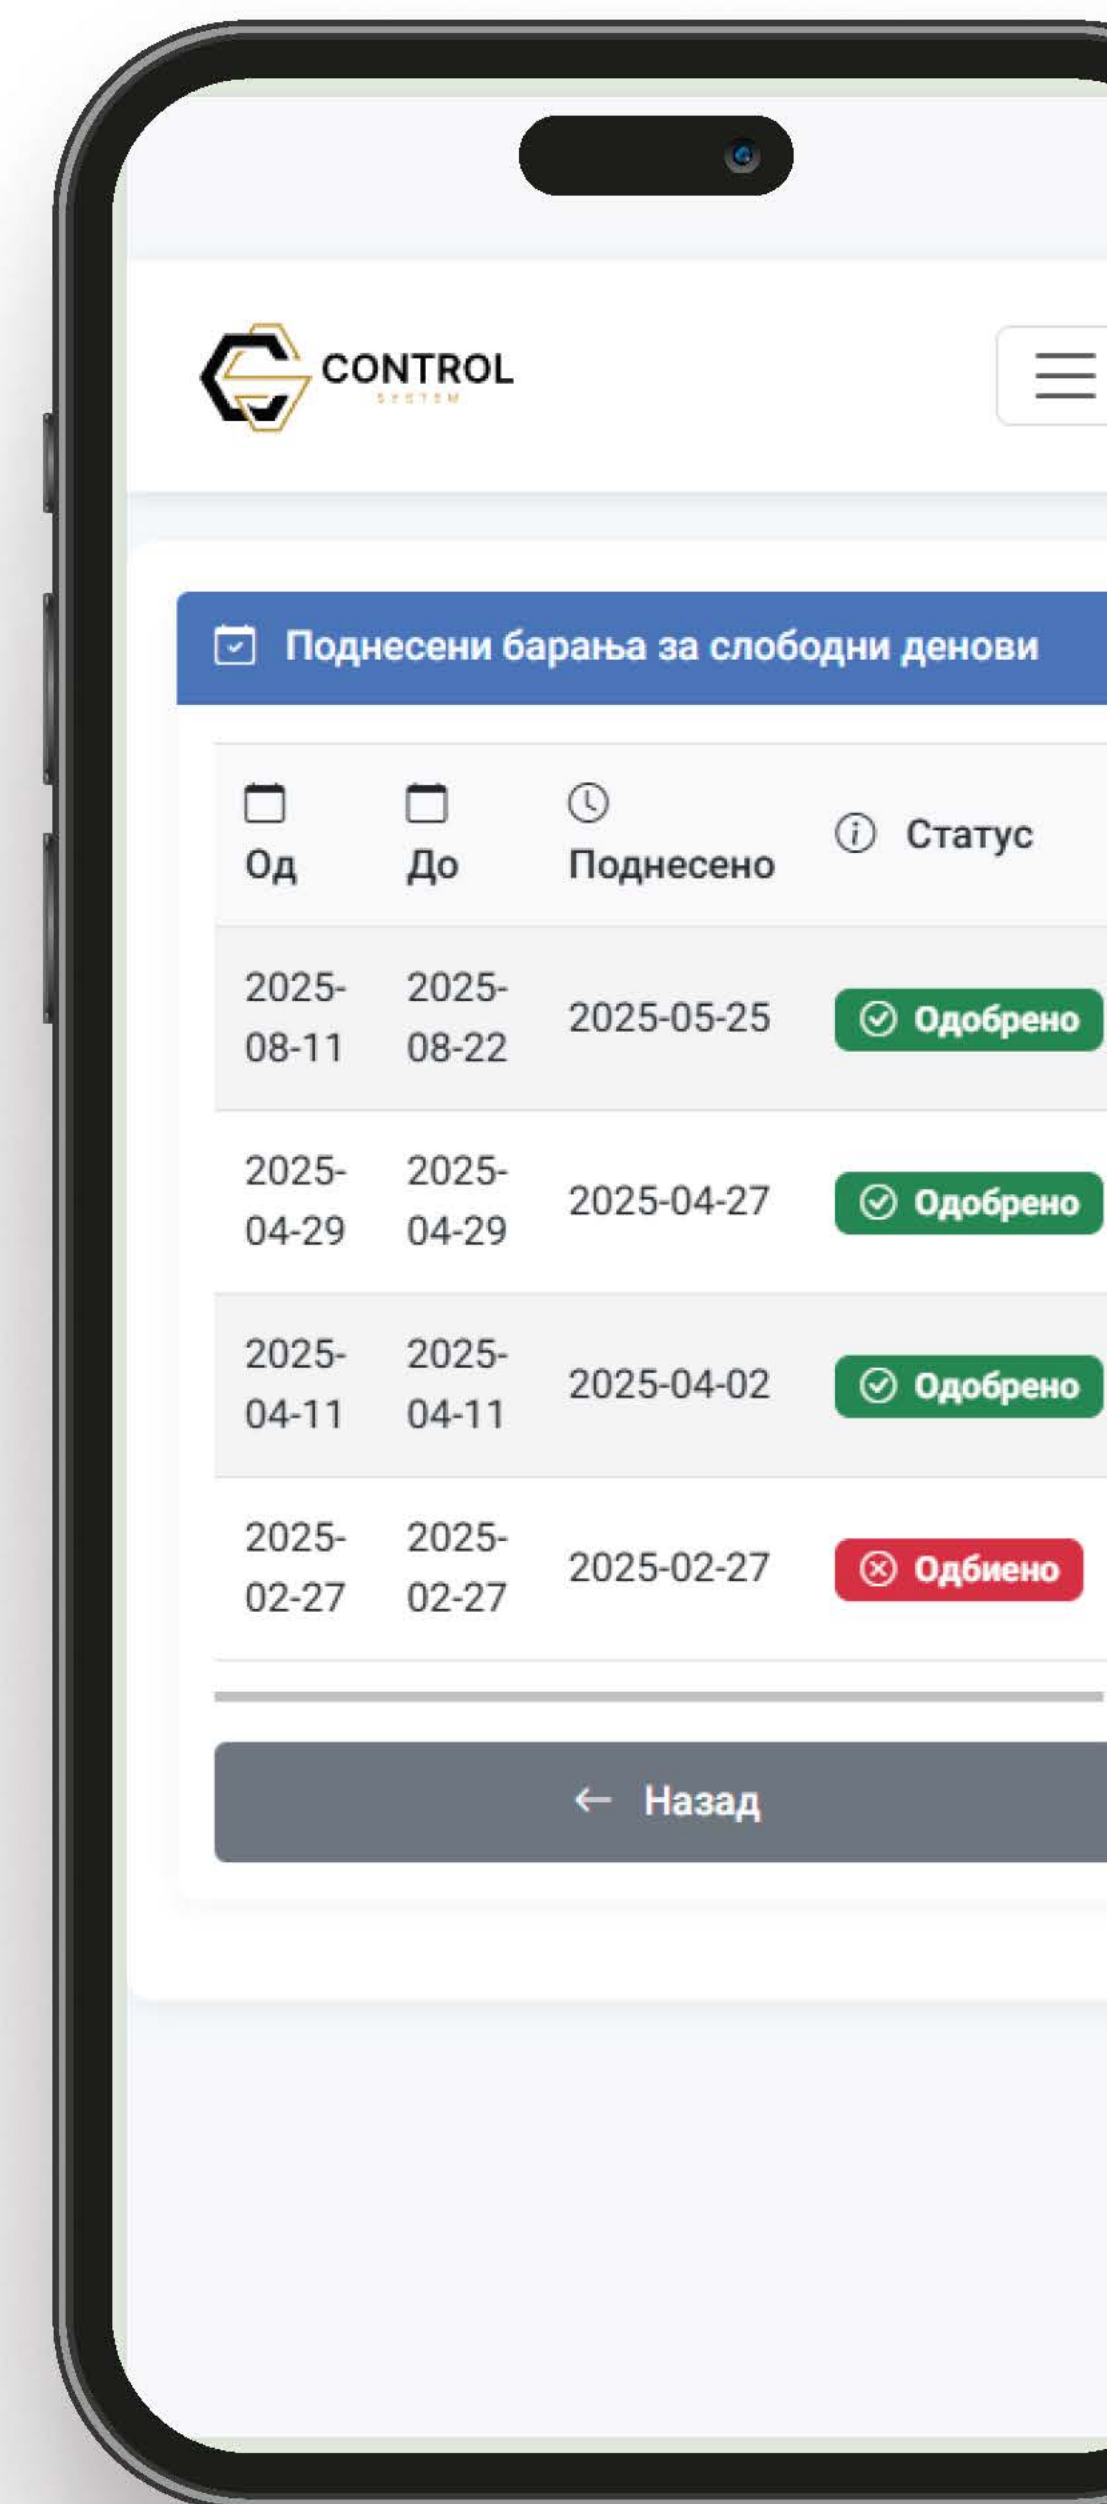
CONTROL
SYSTEM

Поднесени барања за слободни денови

| Од | До | Поднесено | Статус |
|---|---|---|---|
| 2025-08-11 | 2025-08-22 | 2025-05-25 | Одобрено |
| 2025-04-29 | 2025-04-29 | 2025-04-27 | Одобрено |
| 2025-04-11 | 2025-04-11 | 2025-04-02 | Одобрено |
| 2025-02-27 | 2025-02-27 | 2025-02-27 | Одбиено |

← Назад